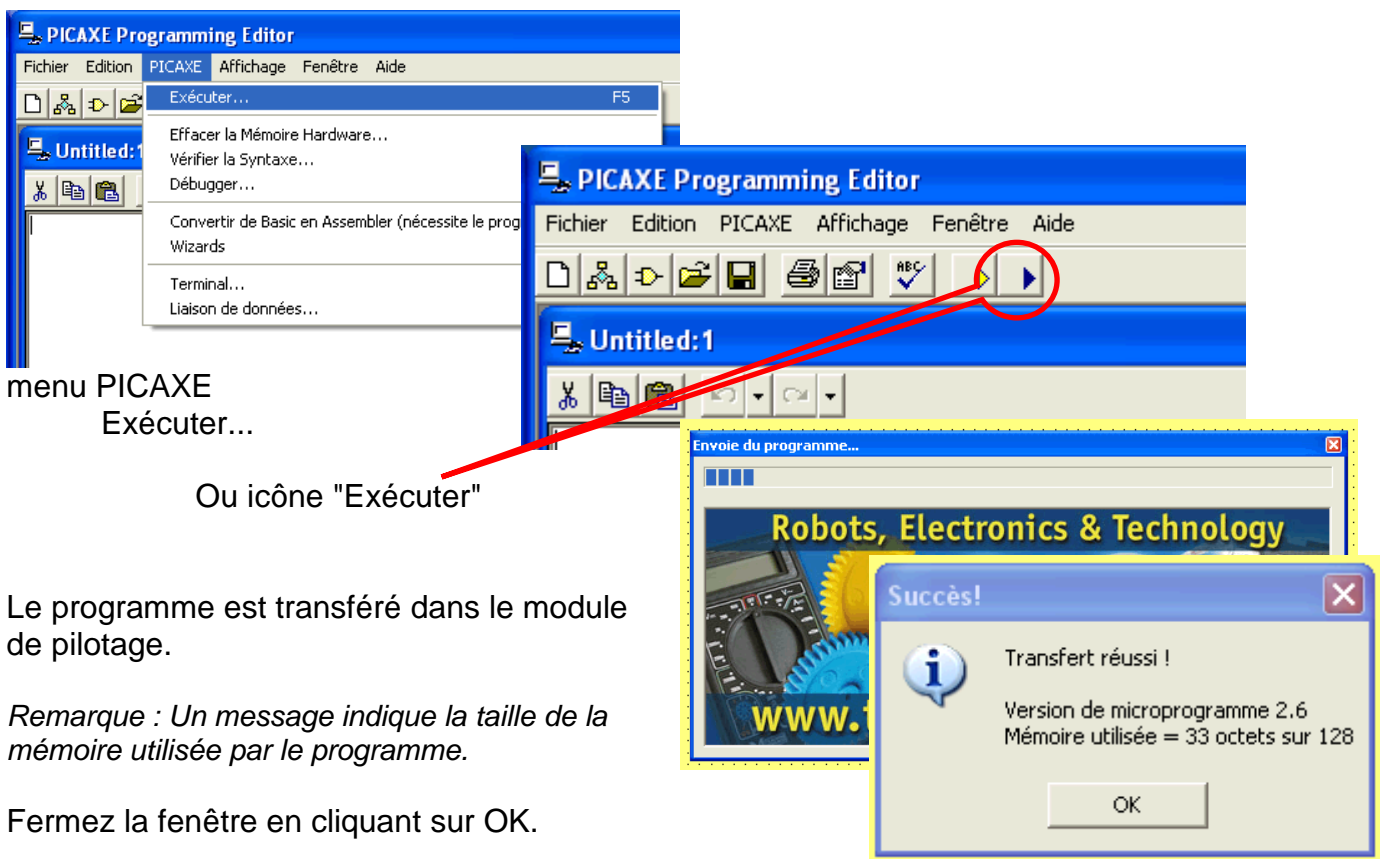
PICAXE Programming Editor

Fichier Edition PICAXE Affichage Fenêtre Aide

Exécuter... F5

Effacer la Mémoire Hardware...

Vérifier la Syntaxe...

Débugger...

Convertir de Basic en Assembler (nécessite le prog

Wizards

Terminal...

Liaison de données...

Untitled:1

PICAXE Programming Editor

Fichier Edition PICAXE Affichage Fenêtre Aide

Untitled:1

menu PICAXE
Exécuter...

Ou icône "Exécuter"

Envoie du programme...

Robots, Electronics & Technology

www.t

Succès!

Transfert réussi !

Version de microprogramme 2.6
Mémoire utilisée = 33 octets sur 128

OK

Le programme est transféré dans le module de pilotage.

*Remarque : Un message indique la taille de la mémoire utilisée par le programme.*

Fermez la fenêtre en cliquant sur OK.